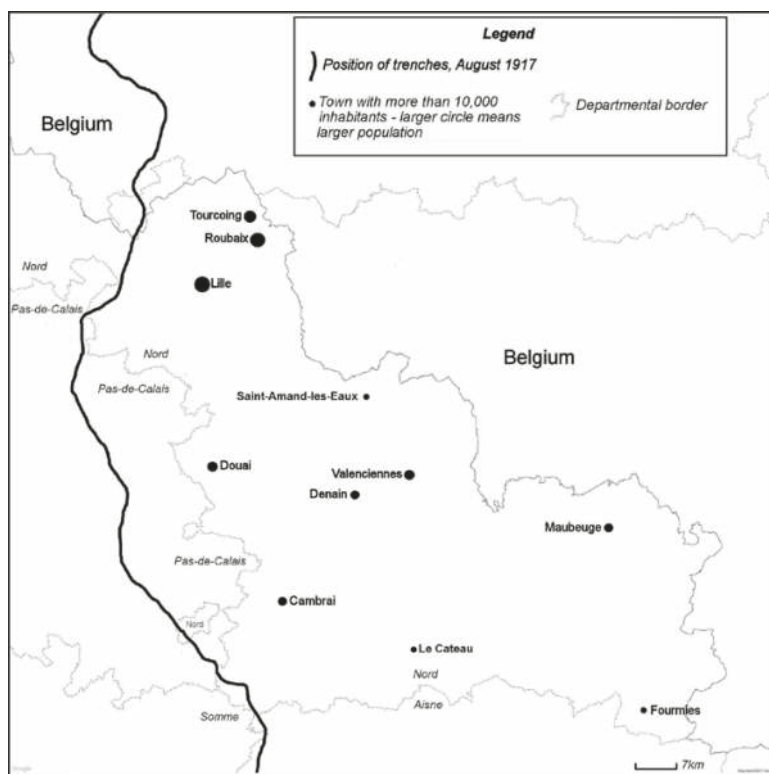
Legend

Position of trenches, August 1917

Town with more than 10,000 inhabitants - larger circle means larger population

Departmental border

Belgium

Tourcoing

Roubaix

Nord

Lille

Pas-de-Calais

Nord

Belgium

Pas-de-Calais

Saint-Amand-les-Eaux

Douai

Valenciennes

Denain

Maubeuge

Pas-de-Calais

Cambrai

Nord

Le Cateau

Nord

Aisne

Fourmies

Somme

7km